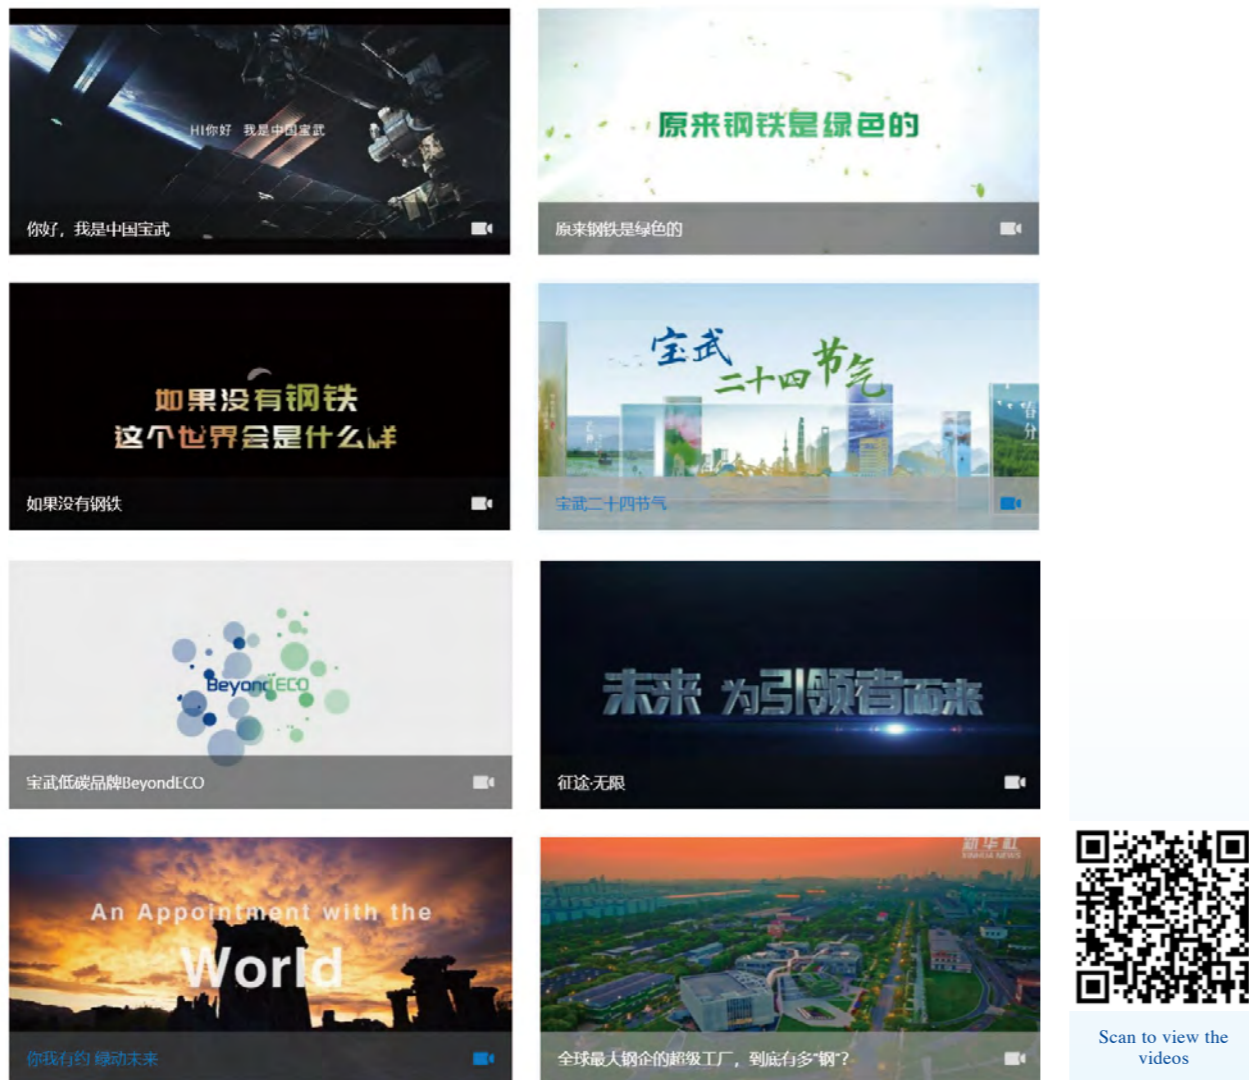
HI你好 我是中国宝武

你好，我是中国宝武

原来钢铁是绿色的

原来钢铁是绿色的

如果没有钢铁
这个世界会是什么样

如果没有钢铁

宝武
二十四节气

宝武二十四节气

BeyondECO

宝武低碳品牌BeyondECO

未来 为引领者而来

征途·无限

An Appointment with the
World

你我有约 绿动未来

新华社
XINHUA NEWS

全球最大钢企的超级工厂，到底有多"钢"？

Scan to view the videos